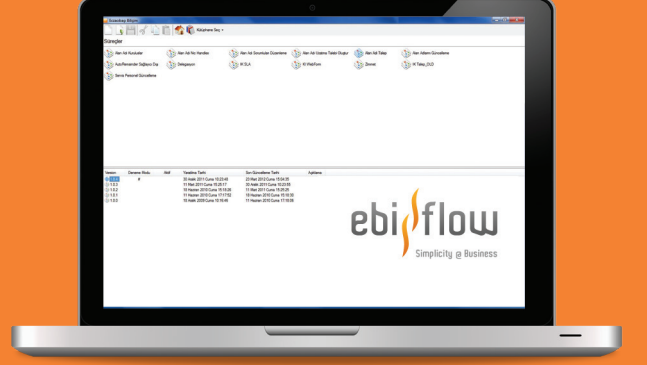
Süreçlerim Bilgileri

Kütüphane Seç

Süreçler

Alan Adı Kurulumları
Alan Adı No Handles
Alan Adı Sorumluları Düzenleme
Alan Adı Uzatma Talebi Oluştur
Alan Adı Talep
Alan Adlarını Güncelleme
Auto Renewal der Sağlayıcı Sıra
Delegasyon
İK SLA
İK WebForm
Zimmet
İK Talep_OLD
Servis Personeli Güncelleme

| Versiyon | Denetim Modu | Aktif | Yaratılma Tarihi | Son Güncelleme Tarihi | Açıklama |
|---|---|---|---|---|---|
| 1.0.4 | ✓ | | 30 Aralık 2011 Cuma 10:33:45 | 23 Mart 2012 Cuma 15:54:35 | |
| 1.0.3 | | | 11 Mart 2011 Cuma 10:25:17 | 30 Aralık 2011 Cuma 10:23:55 | |
| 1.0.2 | | | 03 Haziran 2010 Cuma 15:18:30 | 11 Mart 2011 Cuma 10:25:05 | |
| 1.0.1 | | | 11 Haziran 2010 Cuma 17:17:52 | 18 Haziran 2010 Cuma 15:18:32 | |
| 1.0.0 | | | 18 Aralık 2009 Cuma 15:16:49 | 11 Haziran 2010 Cuma 17:16:56 | |

ebi flow
Simplicity @ Business